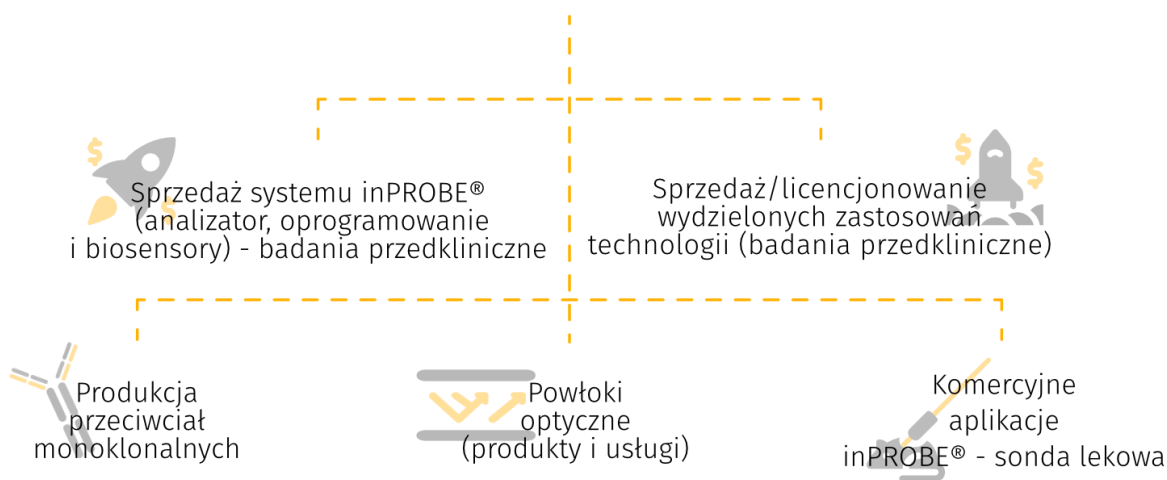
Sprzedaż systemu inPROBE® (analizator, oprogramowanie i biosensory) - badania przedkliniczne

Sprzedaż/licencjonowanie wydzielonych zastosowań technologii (badania przedkliniczne)

Produkcja przeciwciał monoklonalnych

Powłoki optyczne (produkty i usługi)

Komercyjne aplikacje inPROBE® - sonda lekowa